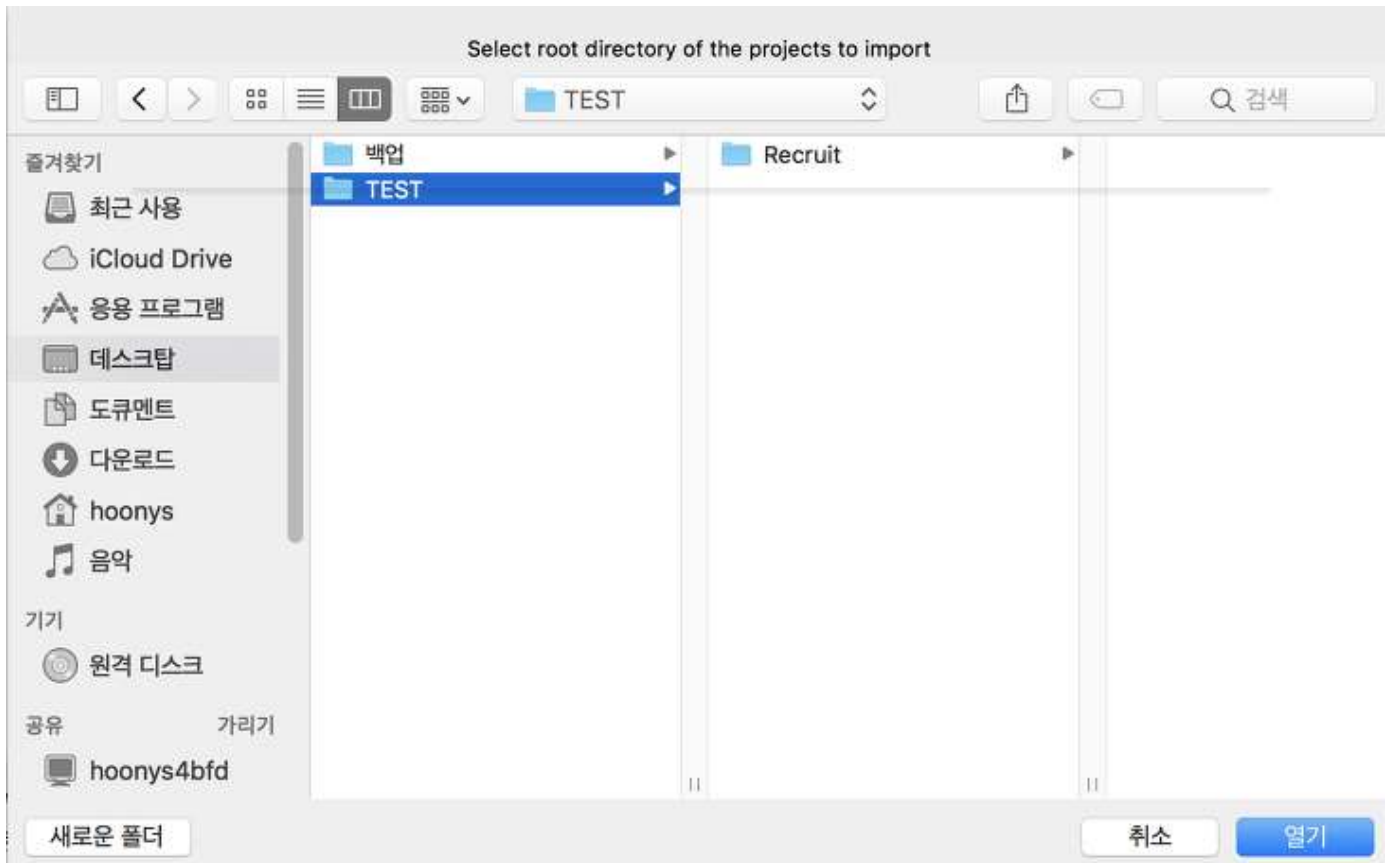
Select root directory of the projects to import

TEST

검색

즐겨찾기
최근 사용
iCloud Drive
응용 프로그램
데스크탑
도큐멘트
다운로드
hoonys
음악

기기
원격 디스크

공유 가리기
hoonys4bfd

백업
TEST

Recruit

새로운 폴더

취소
열기